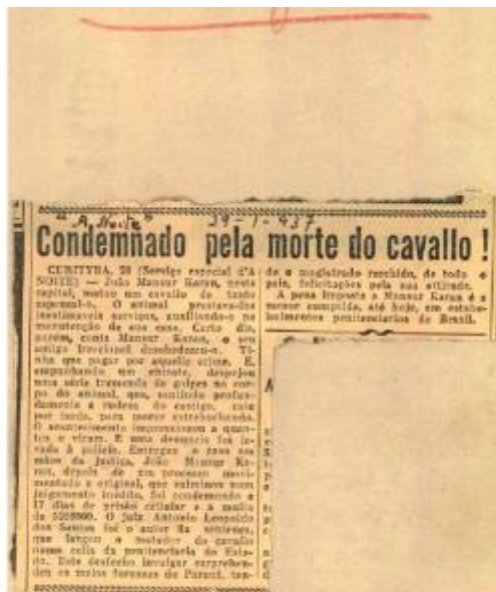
"A Noite" 29-1-937

Condemnado pela morte do cavallo!

CURITYBA, 28 (Serviço especial d'A NOITE) — João Mansur Karan, nesta capital, matou um cavallo de tanto espancal-o. O animal prestava-lhe inestimaveis serviços, auxiliando-o na manutenção de sua casa. Certo dia, porém, conta Mansur Karan, o seu antigo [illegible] desobedeceu-o. Tinha que pagar por aquelle crime. E, empunhando um chicote, despejou toda serie tremenda de golpes no corpo do animal, que, sentindo profundamente o rigor do castigo, caiu por terra, para morrer estrebuchando. O acontecimento impressionou a quantos o viram. E uma denuncia foi levada á policia. Entregue o caso aos cabos da justiça, João Mansur Karan, depois de um processo movimentado e original, que culminou num julgamento inedito, foi condemnado a 17 dias de prisão cellular e á multa de 220$000. O juiz Antonio Leopoldo dos Santos foi o autor da sentença, que lançou o matador do cavallo numa cella da penitenciaria do Estado. Este desfecho inculgar surprehendeu os meios forenses do Paraná, tendo o magistrado recebido, de todo o paiz, felicitações pela sua attitude.

A pena imposta a Mansur Karan é a menor cumprida, até hoje, em estabelecimentos penitenciarios do Brasil.

A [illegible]